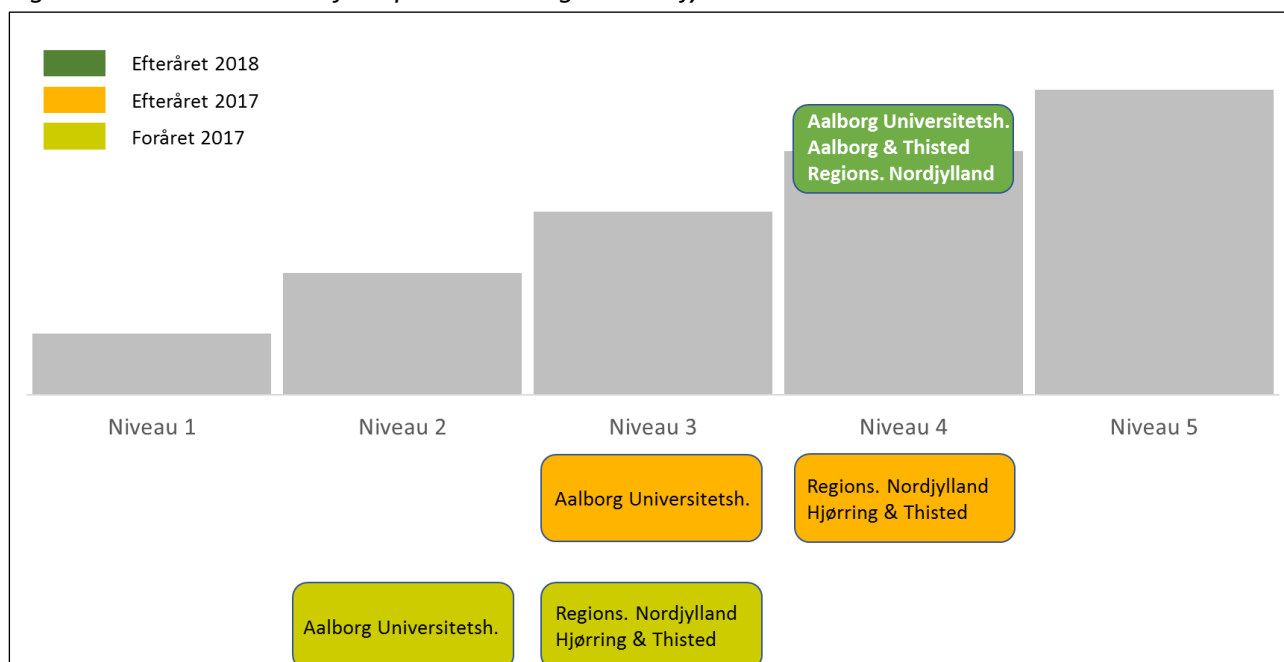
Efteråret 2018
Efteråret 2017
Foråret 2017

Aalborg Universitetsh.
Aalborg & Thisted
Regions. Nordjylland

Niveau 1
Niveau 2
Niveau 3
Niveau 4
Niveau 5

Aalborg Universitetsh.

Regions. Nordjylland
Hjørring & Thisted

Aalborg Universitetsh.

Regions. Nordjylland
Hjørring & Thisted